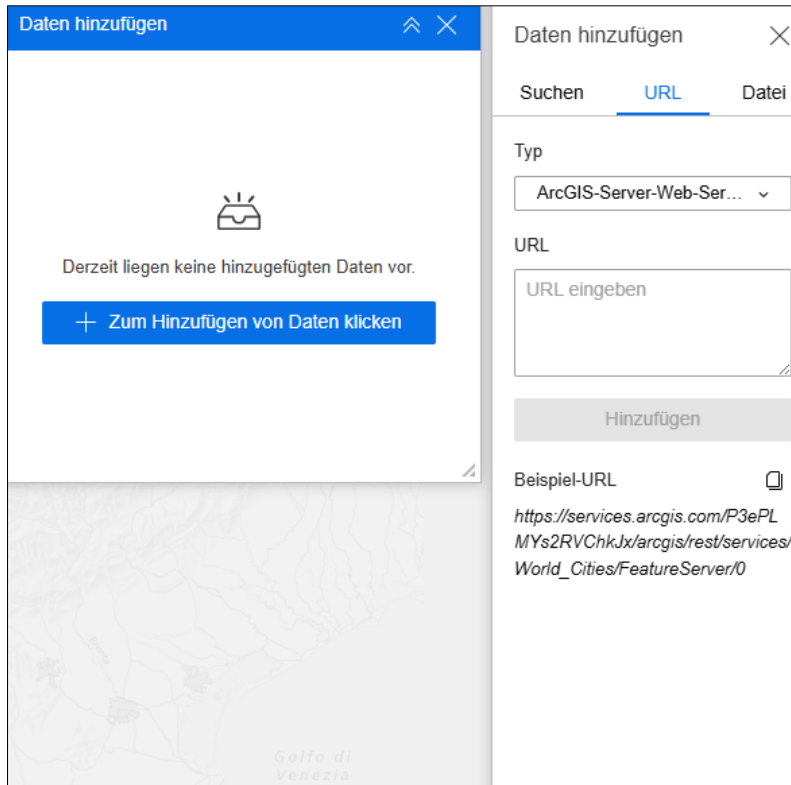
Daten hinzufügen

Derzeit liegen keine hinzugefügten Daten vor.

+ Zum Hinzufügen von Daten klicken

Golfo di
Venezia

Daten hinzufügen

Suchen URL Datei

Typ

ArcGIS-Server-Web-Ser...

URL

URL eingeben

Hinzufügen

Beispiel-URL

https://services.arcgis.com/P3ePLMYs2RVChkJx/arcgis/rest/services/World_Cities/FeatureServer/0